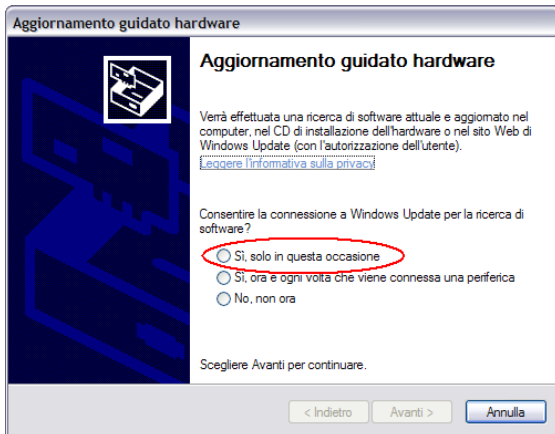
Aggiornamento guidato hardware

Aggiornamento guidato hardware

Verrà effettuata una ricerca di software attuale e aggiornato nel computer, nel CD di installazione dell'hardware o nel sito Web di Windows Update (con l'autorizzazione dell'utente).

Leggere l'informativa sulla privacy

Consentire la connessione a Windows Update per la ricerca di software?

Sì, solo in questa occasione

Sì, ora e ogni volta che viene connessa una periferica

No, non ora

Scegliere Avanti per continuare.

< Indietro

Avanti >

Annulla